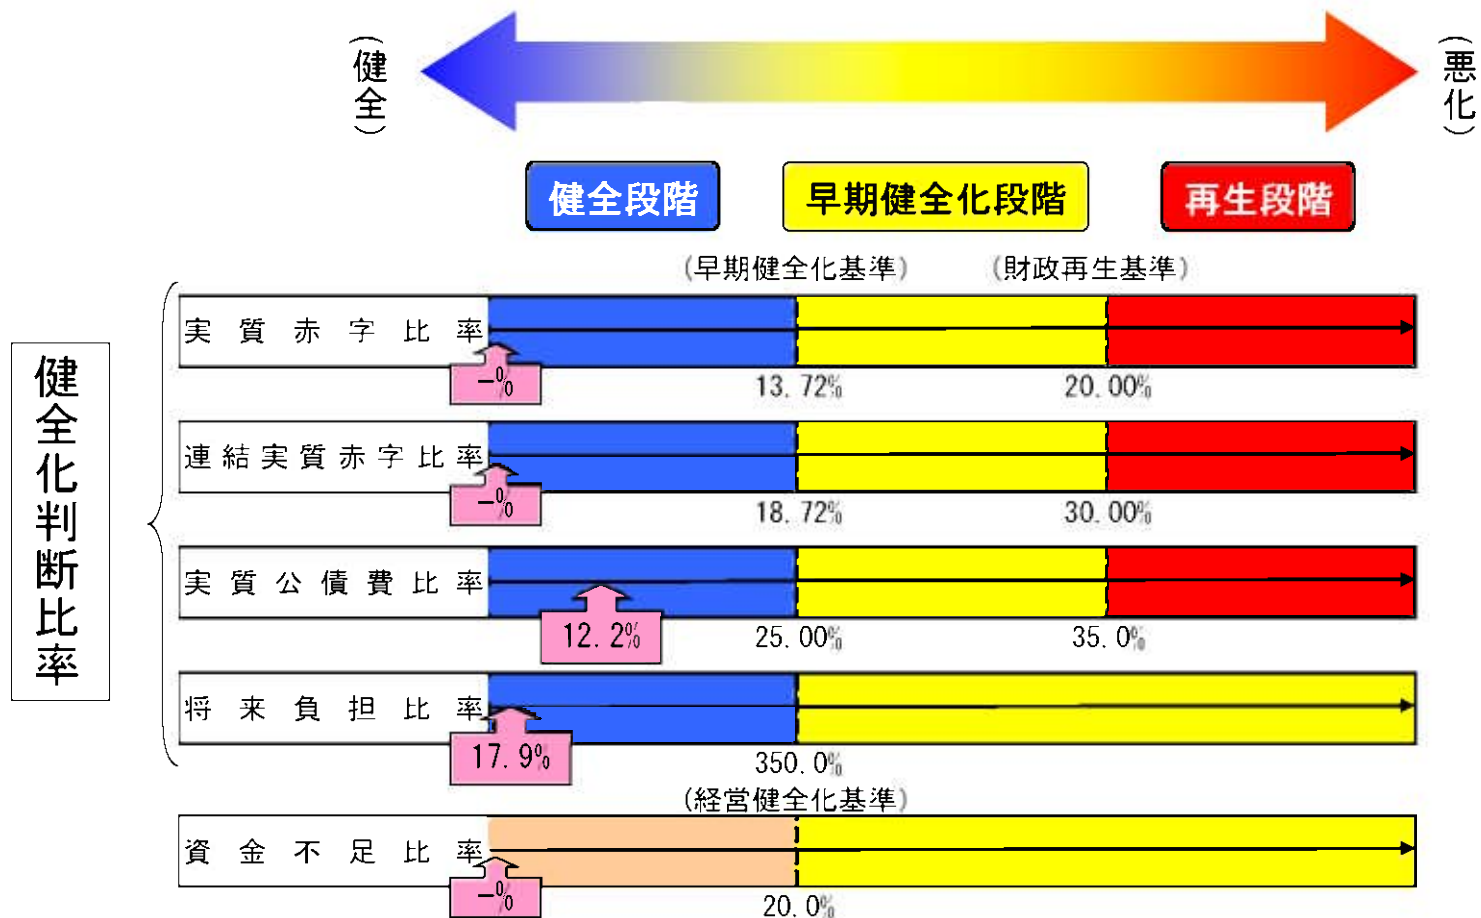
（健全）

（悪化）

健全段階

早期健全化段階

再生段階

（早期健全化基準）

（財政再生基準）

健全化判断比率

実質赤字比率

－%

13.72%

20.00%

連結実質赤字比率

－%

18.72%

30.00%

実質公債費比率

12.2%

25.00%

35.0%

将来負担比率

17.9%

350.0%

（経営健全化基準）

資金不足比率

－%

20.0%